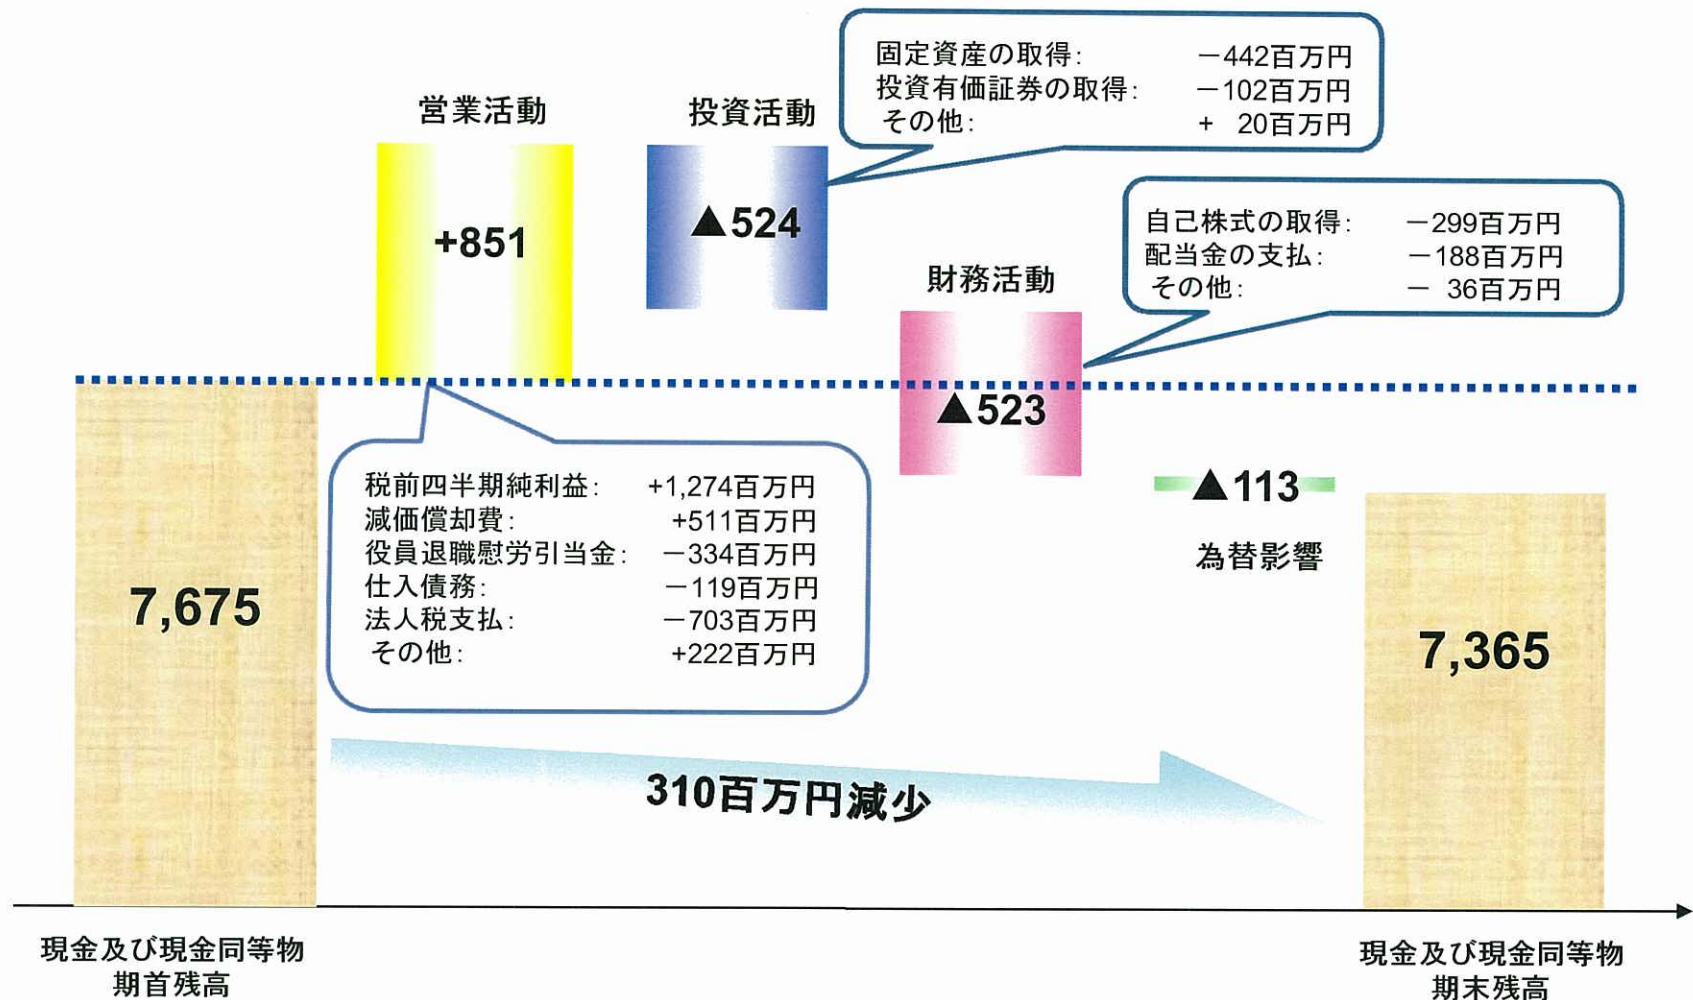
固定資産の取得: －442百万円
投資有価証券の取得: －102百万円
その他: ＋ 20百万円

営業活動

投資活動

+851

▲524

自己株式の取得: －299百万円
配当金の支払: －188百万円
その他: － 36百万円

財務活動

▲523

税前四半期純利益: +1,274百万円
減価償却費: +511百万円
役員退職慰労引当金: －334百万円
仕入債務: －119百万円
法人税支払: －703百万円
その他: +222百万円

▲113

為替影響

7,675

7,365

310百万円減少

現金及び現金同等物
期首残高

現金及び現金同等物
期末残高